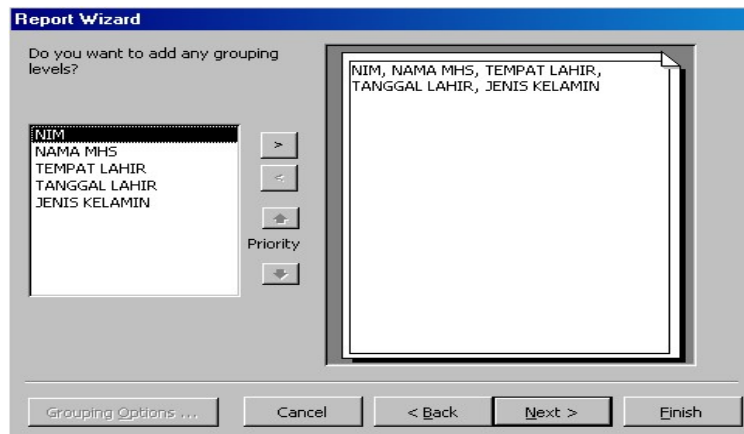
Report Wizard

Do you want to add any grouping levels?

NIM
NAMA MHS
TEMPAT LAHIR
TANGGAL LAHIR
JENIS KELAMIN

>
<
Priority

NIM, NAMA MHS, TEMPAT LAHIR, TANGGAL LAHIR, JENIS KELAMIN

Grouping Options ...
Cancel
< Back
Next >
Finish